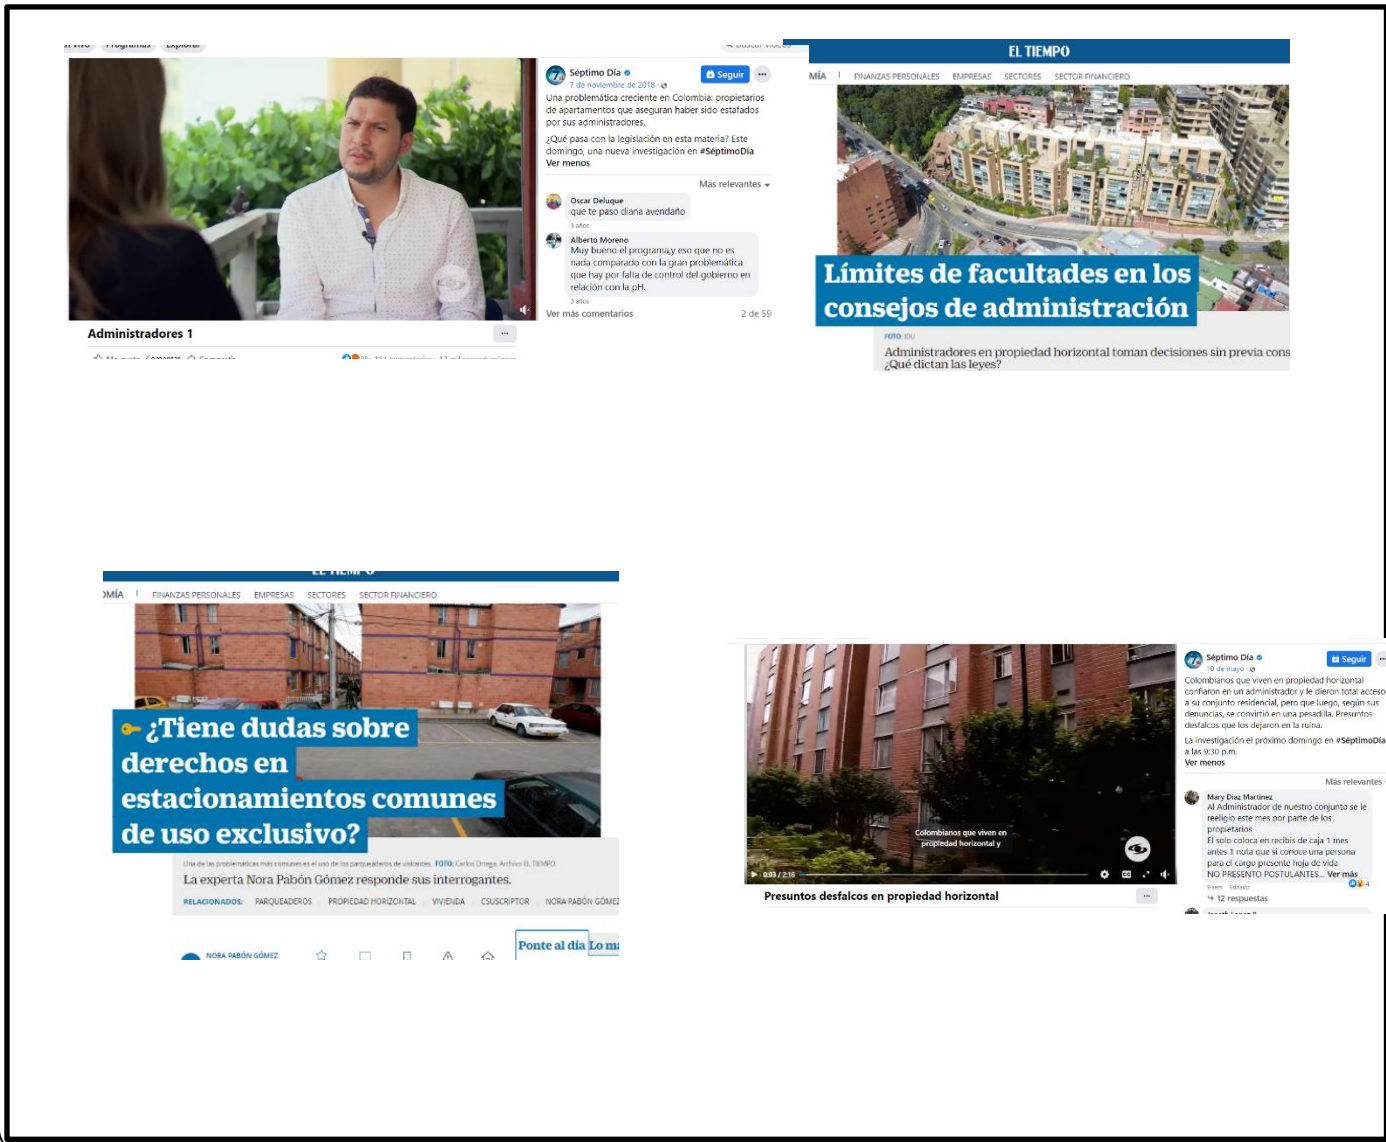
Séptimo Día
7 de noviembre de 2018
Seguir
Una problemática creciente en Colombia: propietarios de apartamentos que aseguran haber sido estafados por sus administradores.

¿Qué pasa con la legislación en esta materia? Este domingo, una nueva investigación en #SéptimoDía
Ver menos

Más relevantes

Oscar Deluque
que te paso diana avendaño
3 años

Alberto Moreno
Muy bueno el programa,y eso que no es nada comparado con la gran problemática que hay por falta de control del gobierno en relación con la pH.
3 años

Ver más comentarios 2 de 59

Administradores 1

EL TIEMPO
MÍA FINANZAS PERSONALES EMPRESAS SECTORES SECTOR FINANCIERO

Límites de facultades en los consejos de administración

FOTO: IDU
Administradores en propiedad horizontal toman decisiones sin previa cons
¿Qué dictan las leyes?

MÍA FINANZAS PERSONALES EMPRESAS SECTORES SECTOR FINANCIERO

¿Tiene dudas sobre derechos en estacionamientos comunes de uso exclusivo?

Una de las problemáticas más comunes es el uso de los parqueaderos de visitantes. FOTO: Carlos Ortega. Archivo EL TIEMPO.
La experta Nora Pabón Gómez responde sus interrogantes.
RELACIONADOS: PARQUEADEROS PROPIEDAD HORIZONTAL VIVIENDA CSUSCRIPTOR NORA PABÓN GÓMEZ

NORA PABÓN GÓMEZ
Ponte al día Lo m

Colombianos que viven en propiedad horizontal y
0:03 / 2:16

Presuntos desfalcos en propiedad horizontal

Séptimo Día
10 de mayo
Seguir
Colombianos que viven en propiedad horizontal confiaron en un administrador y le dieron total acceso a su conjunto residencial, pero que luego, según sus denuncias, se convirtió en una pesadilla. Presuntos desfalcos que los dejaron en la ruina.
La investigación el próximo domingo en #SéptimoDía a las 9:30 p.m.
Ver menos

Más relevantes

Mary Diaz Martinez
Al Administrador de nuestro conjunto se le reeligio este mes por parte de los propietarios
El solo coloca en recibis de caja 1 mes antes 1 nota que si conoce una persona para el cargo presente hoja de vida
NO PRESENTO POSTULANTES... Ver más
9 sem Editado
12 respuestas